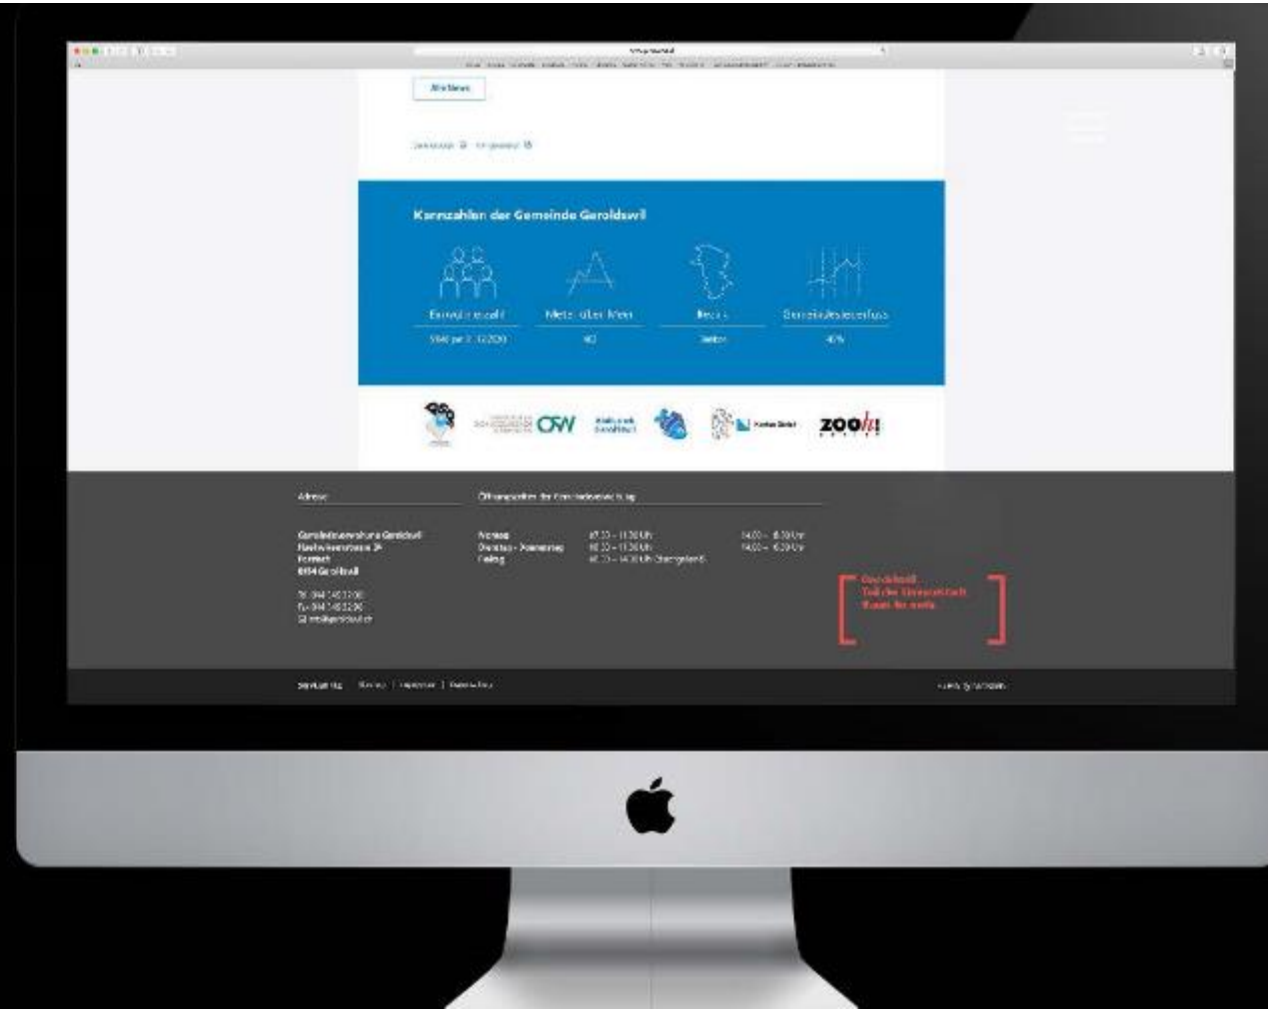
Alle News

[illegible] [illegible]

Kennzahlen der Gemeinde Geroldswil

Einwohnerzahl
5040 per 31.12.2020

Meter über Meer
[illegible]

Bezirk
Dietikon

Gemeindesteuerfuss
40%

OW

zoo

Adresse

Öffnungszeiten der Gemeindeverwaltung

Gemeindeverwaltung Geroldswil
Huebwiesenstrasse 34
Postfach
8954 Geroldswil

Tel. 044 749 32 00
Fax 044 749 32 00
E-Mail info@geroldswil.ch

Montag
Dienstag - Donnerstag
Freitag

07.30 – 11.30 Uhr
08.30 – 11.30 Uhr
08.30 – 14.00 Uhr Durchgehend

14.00 – 18.30 Uhr
14.00 – 16.30 Uhr

Geroldswil
Teil der Limmatstadt
Raum für mehr

Sitemap | Kontakt | Impressum | Datenschutz

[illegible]